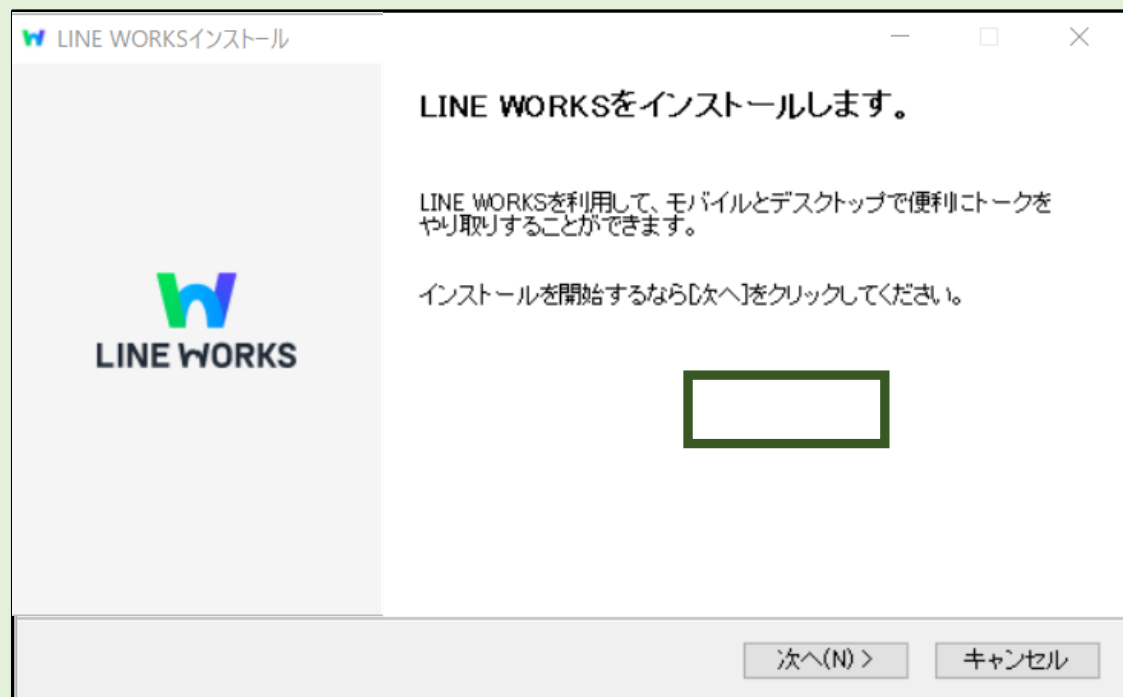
LINE WORKSインストール

LINE WORKSをインストールします。

LINE WORKSを利用して、モバイルとデスクトップで便利にトークをやり取りすることができます。

インストールを開始するなら[次へ]をクリックしてください。

LINE WORKS

次へ(N) >

キャンセル